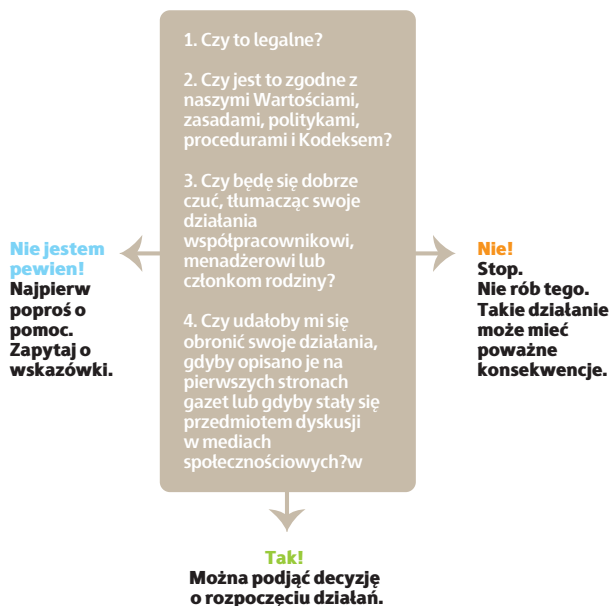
1. Czy to legalne?

2. Czy jest to zgodne z naszymi Wartościami, zasadami, politykami, procedurami i Kodeksem?

3. Czy będę się dobrze czuć, tłumacząc swoje działania współpracownikowi, menadżerowi lub członkom rodziny?

4. Czy udałoby mi się obronić swoje działania, gdyby opisano je na pierwszych stronach gazet lub gdyby stały się przedmiotem dyskusji w mediach społecznościowych?w

Nie jestem pewien!
Najpierw poproś o pomoc. Zapytaj o wskazówki.

Nie!
Stop.
Nie rób tego.
Takie działanie może mieć poważne konsekwencje.

Tak!
Można podjąć decyzję o rozpoczęciu działań.